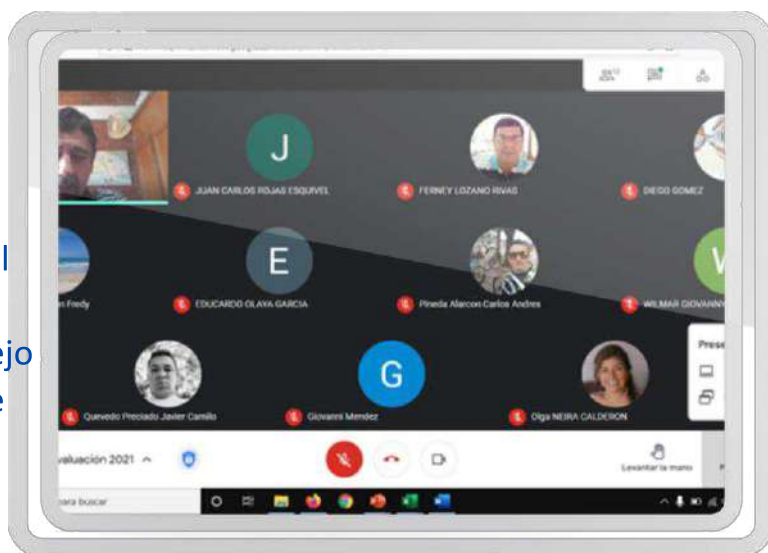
J
JUAN CARLOS ROJAS ESQUIVEL
FERNEY LOZANO RIVAS
DIEGO GOMEZ
l
n Fredy
E
EDUCARDO OLAYA GARCIA
Pineda Alarcon Carlos Andres
W
WILMAR GIOVANNY
ejo
e
Quevedo Preciado Javier Camilo
G
Giovanni Mendez
Olga NEIRA CALDERON
Prese
valuación 2021
Levantar la mano
ara buscar